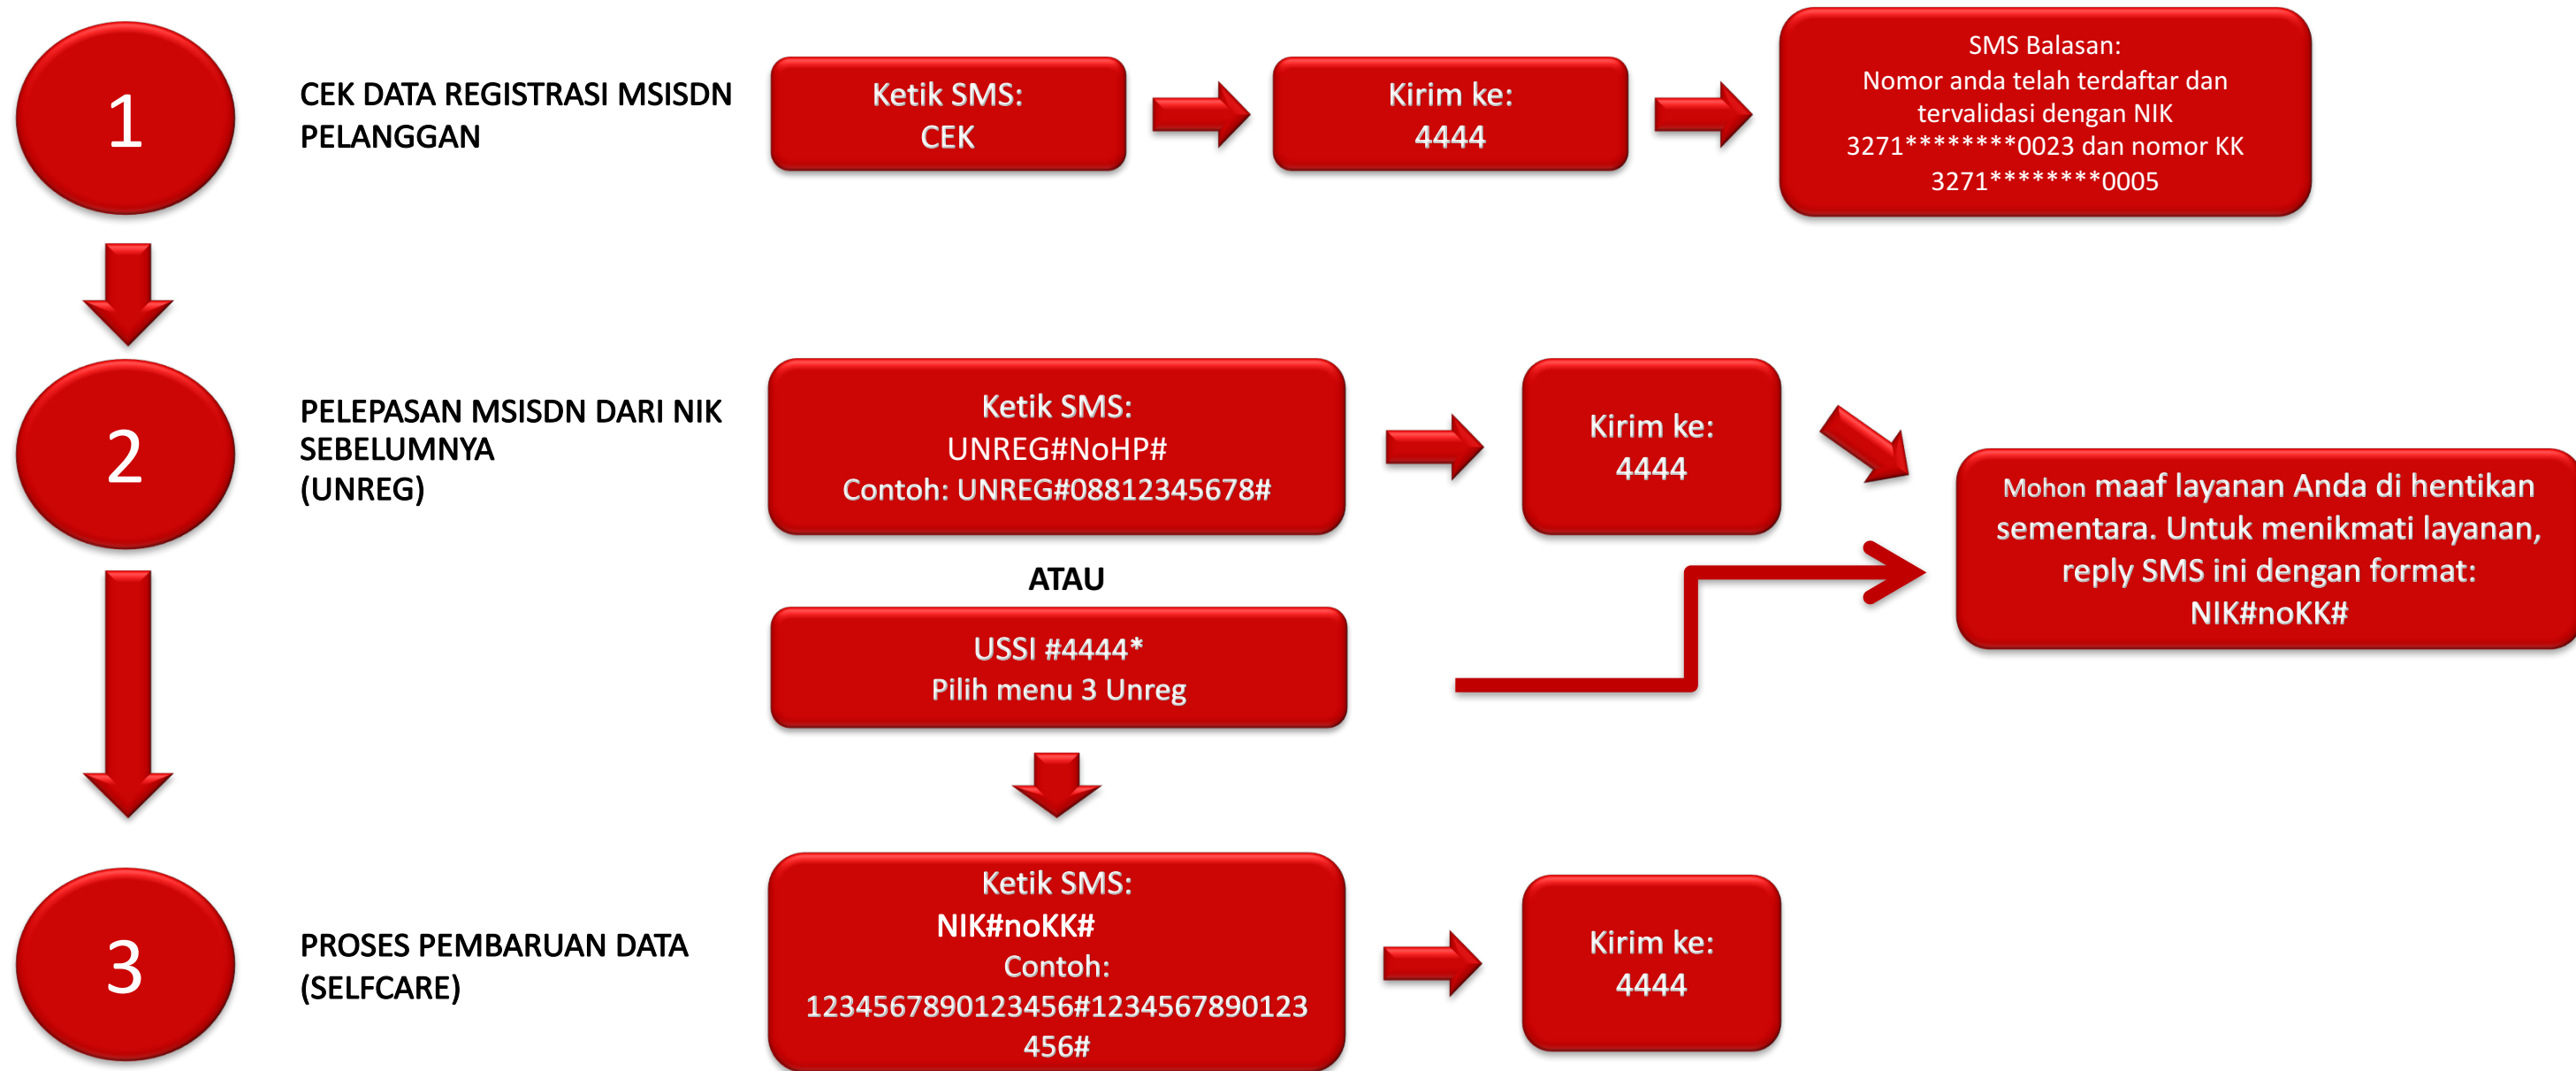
1

CEK DATA REGISTRASI MSISDN PELANGGAN

Ketik SMS:
CEK

Kirim ke:
4444

SMS Balasan:
Nomor anda telah terdaftar dan tervalidasi dengan NIK 3271********0023 dan nomor KK 3271********0005

2

PELEPASAN MSISDN DARI NIK SEBELUMNYA
(UNREG)

Ketik SMS:
UNREG#NoHP#
Contoh: UNREG#08812345678#

Kirim ke:
4444

ATAU

USSI #4444*
Pilih menu 3 Unreg

Mohon maaf layanan Anda di hentikan sementara. Untuk menikmati layanan, reply SMS ini dengan format:
NIK#noKK#

3

PROSES PEMBARUAN DATA
(SELFCARE)

Ketik SMS:
NIK#noKK#
Contoh:
1234567890123456#1234567890123456#

Kirim ke:
4444